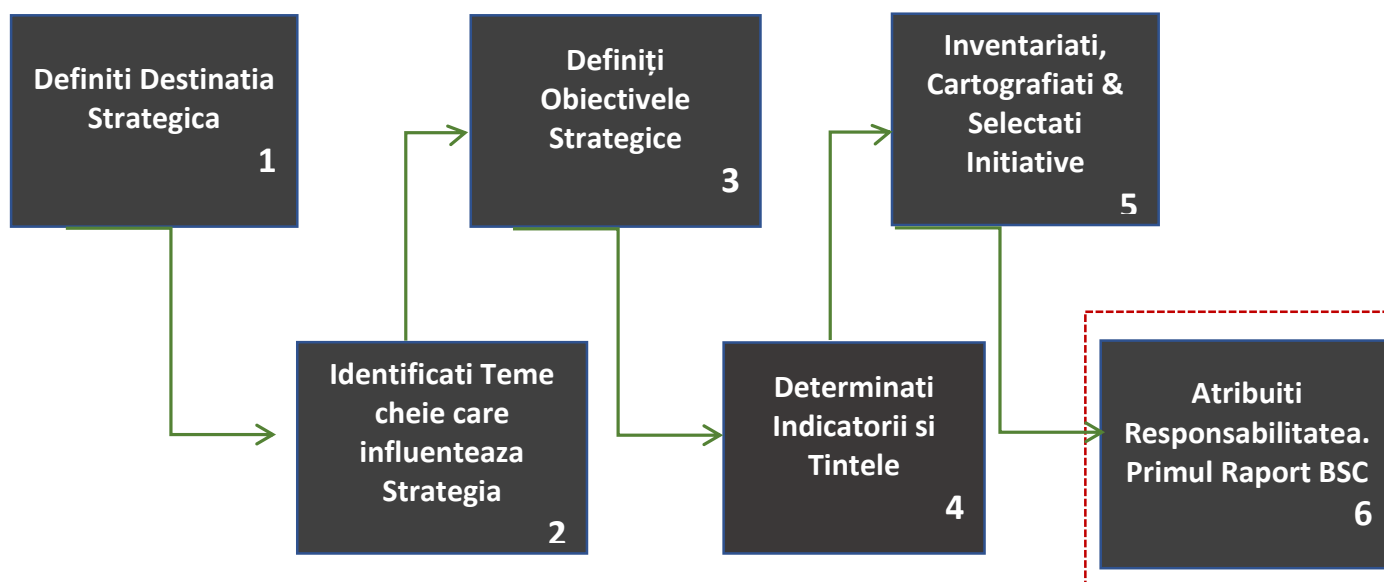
Definiti Destinatia Strategica
1

Identificati Teme cheie care influenteaza Strategia
2

Definiți Obiectivele Strategice
3

Determinati Indicatorii si Tintele
4

Inventariati, Cartografiati & Selectati Initiative
5

Atribuiti Responsabilitatea. Primul Raport BSC
6